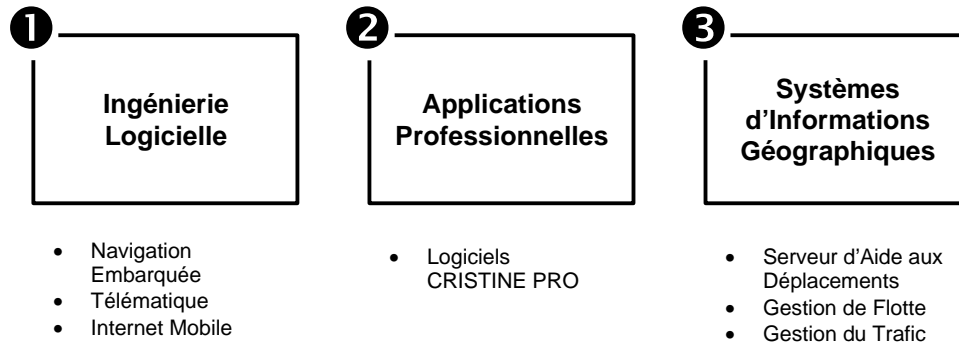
1
Ingénierie Logicielle

- Navigation Embarquée
- Télématique
- Internet Mobile

2
Applications Professionnelles

- Logiciels CRISTINE PRO

3
Systèmes d'Informations Géographiques

- Serveur d'Aide aux Déplacements
- Gestion de Flotte
- Gestion du Trafic